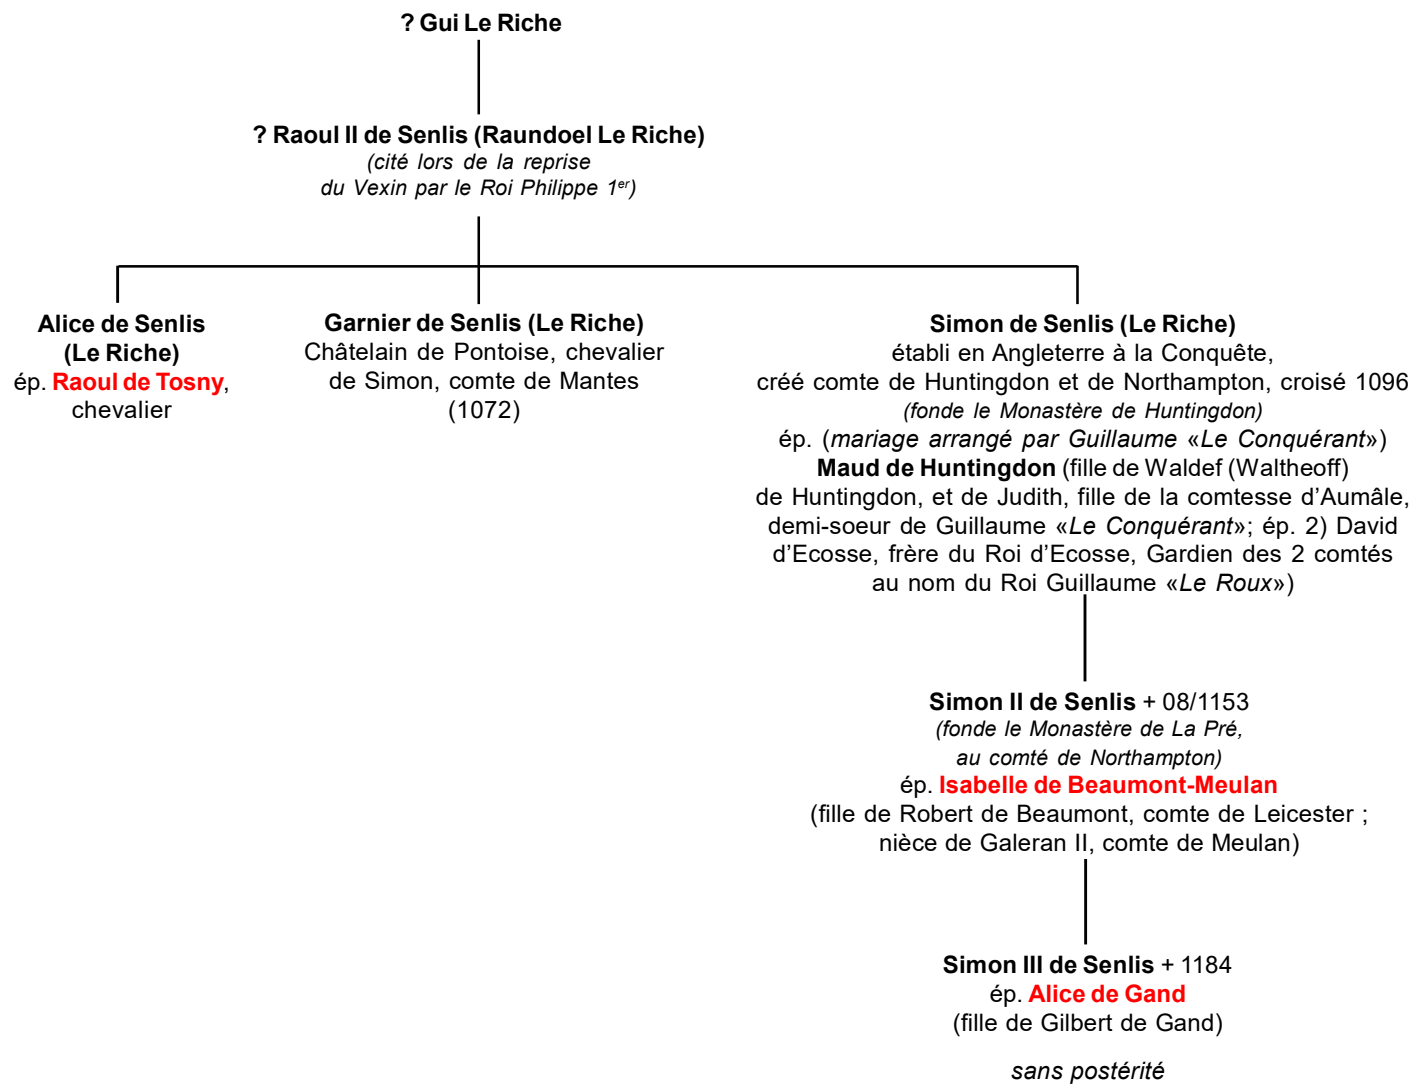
? Gui Le Riche

? Raoul II de Senlis (Raundoel Le Riche)
(cité lors de la reprise du Vexin par le Roi Philippe 1$^{er}$)

Alice de Senlis (Le Riche)
ép. Raoul de Tosny, chevalier

Garnier de Senlis (Le Riche)
Châtelain de Pontoise, chevalier de Simon, comte de Mantes (1072)

Simon de Senlis (Le Riche)
établi en Angleterre à la Conquête, créé comte de Huntingdon et de Northampton, croisé 1096
(fonde le Monastère de Huntingdon)
ép. (mariage arrangé par Guillaume «Le Conquérant»)
Maud de Huntingdon (fille de Waldef (Waltheoff) de Huntingdon, et de Judith, fille de la comtesse d'Aumâle, demi-soeur de Guillaume «Le Conquérant»; ép. 2) David d'Ecosse, frère du Roi d'Ecosse, Gardien des 2 comtés au nom du Roi Guillaume «Le Roux»)

Simon II de Senlis + 08/1153
(fonde le Monastère de La Pré, au comté de Northampton)
ép. Isabelle de Beaumont-Meulan
(fille de Robert de Beaumont, comte de Leicester ; nièce de Galeran II, comte de Meulan)

Simon III de Senlis + 1184
ép. Alice de Gand
(fille de Gilbert de Gand)

sans postérité